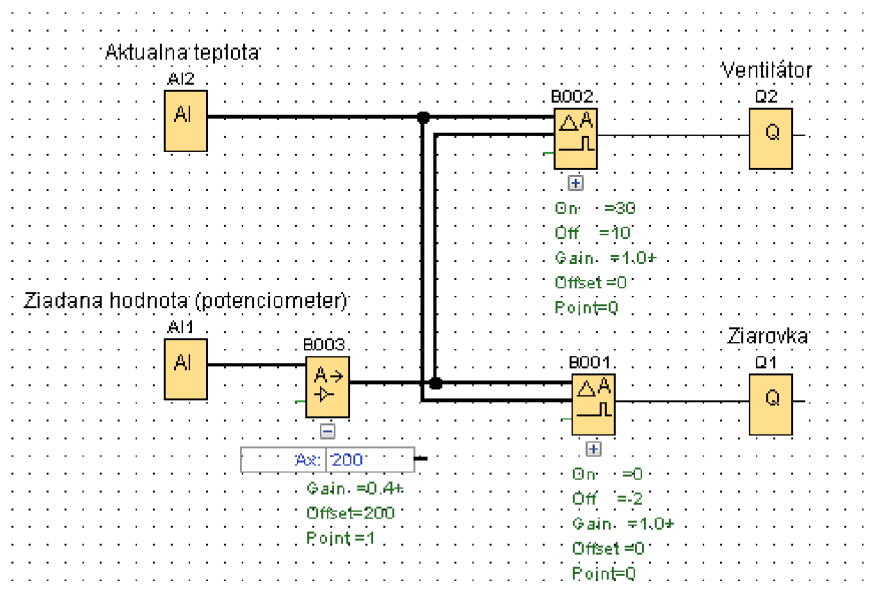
Aktualna teplota
AI2
AI

B002
ΔA

Ventilátor
Q2
Q

On =30
Off =10
Gain =1.0+
Offset=0
Point=0

Ziadana hodnota (potenciometer)
AI1
AI

B003
A→
▷

Ax: 200
Gain =0.4+
Offset=200
Point =1

B001
ΔA

Ziarovka
Q1
Q

On =0
Off =-2
Gain =1.0+
Offset =0
Point=0